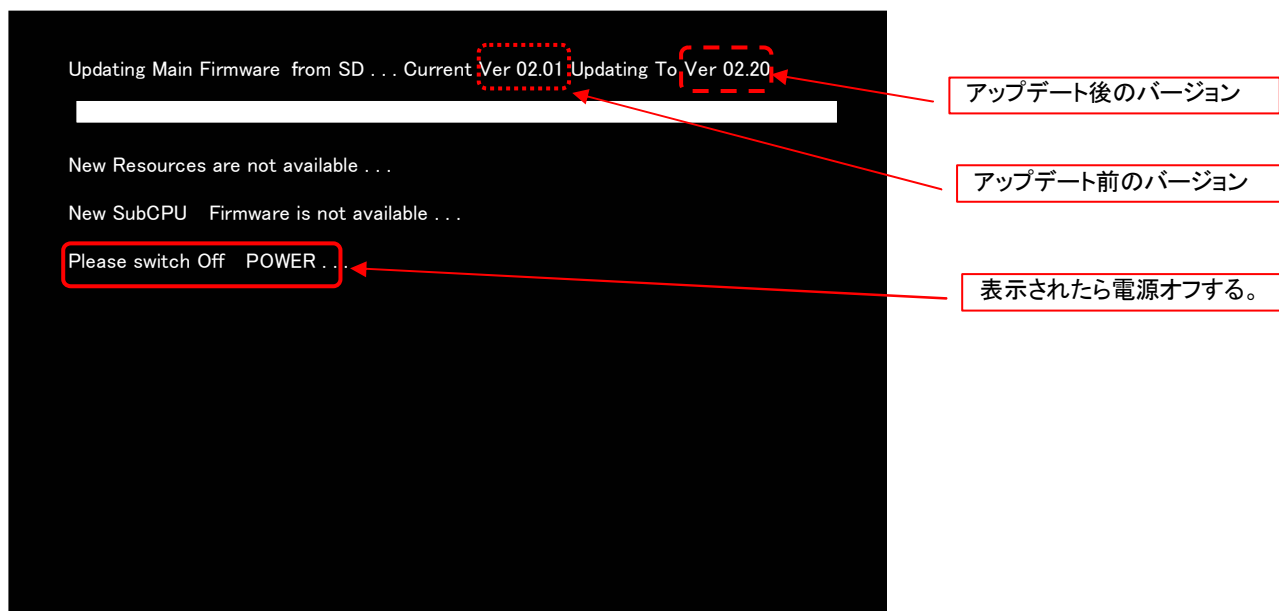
Updating Main Firmware from SD . . . Current Ver 02.01 Updating To Ver 02.20

アップデート後のバージョン

アップデート前のバージョン

New Resources are not available . . .

New SubCPU Firmware is not available . . .

Please switch Off POWER . . .

表示されたら電源オフする。